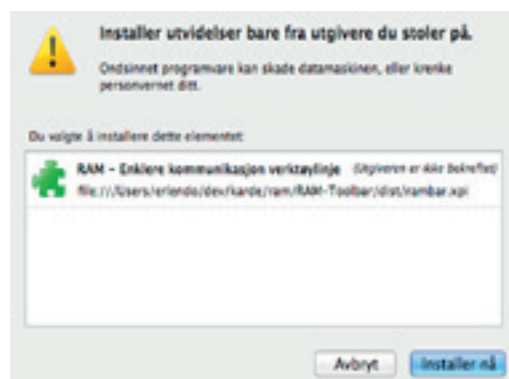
Installer utvidelser bare fra utgivere du stoler på.

Ondsinnet programvare kan skade datamaskinen, eller krenke personvernet ditt.

Du valgte å installere dette elementet:

RAM – Enklere kommunikasjon verktøylinje (Utgiveren er ikke bekreftet)
file:///Users/erlendo/dev/karde/ram/RAM-Toolbar/dist/rambar.xpi

Avbryt Installer nå